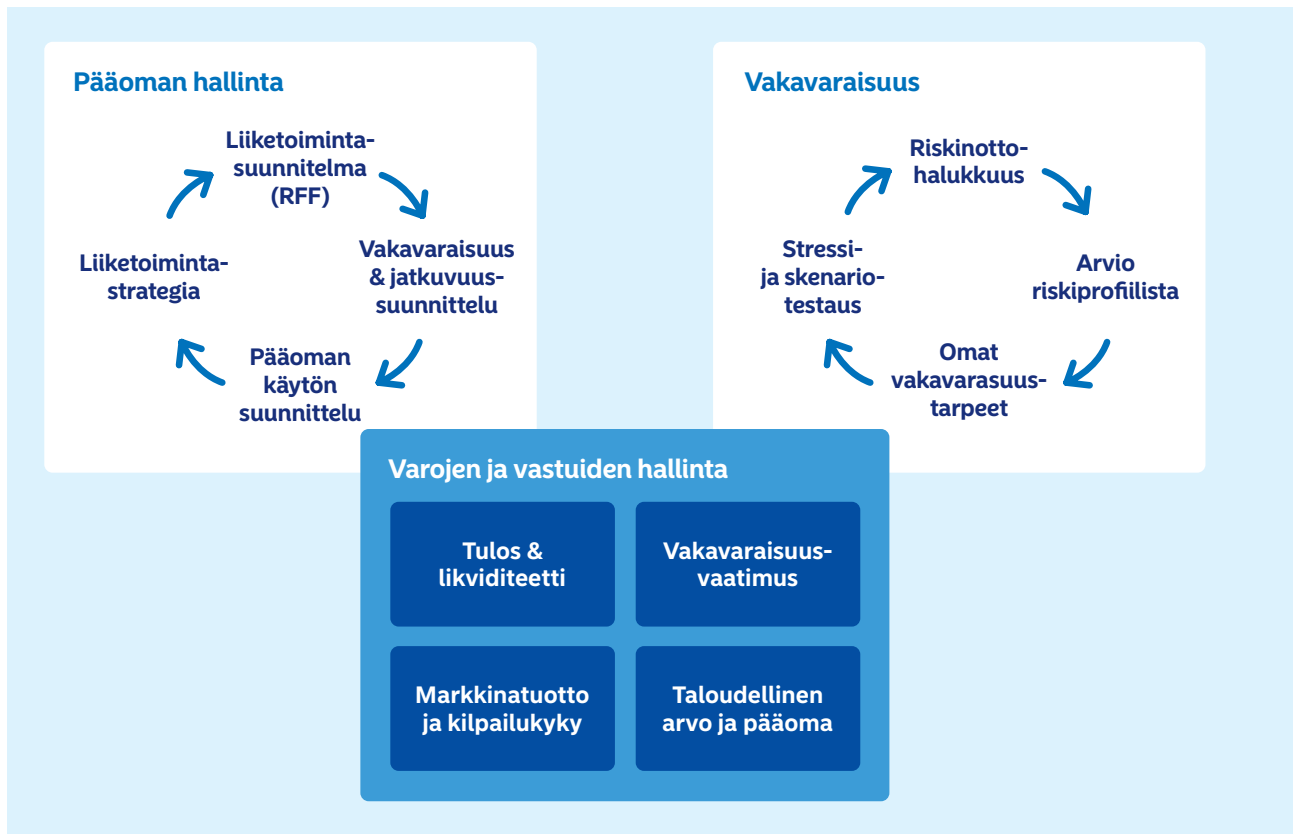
Pääoman hallinta

Liiketoimintasuunnitelma (RFF)

Vakavaraisuus & jatkuvuussuunnittelu

Pääoman käytön suunnittelu

Liiketoimintastrategia

Vakavaraisuus

Riskinottohalukkuus

Arvio riskiprofiilista

Omat vakavarasuustarpeet

Stressi- ja skenariotestaus

Varojen ja vastuiden hallinta

Tulos & likviditeetti

Vakavaraisuusvaatimus

Markkinatuotto ja kilpailukyky

Taloudellinen arvo ja pääoma